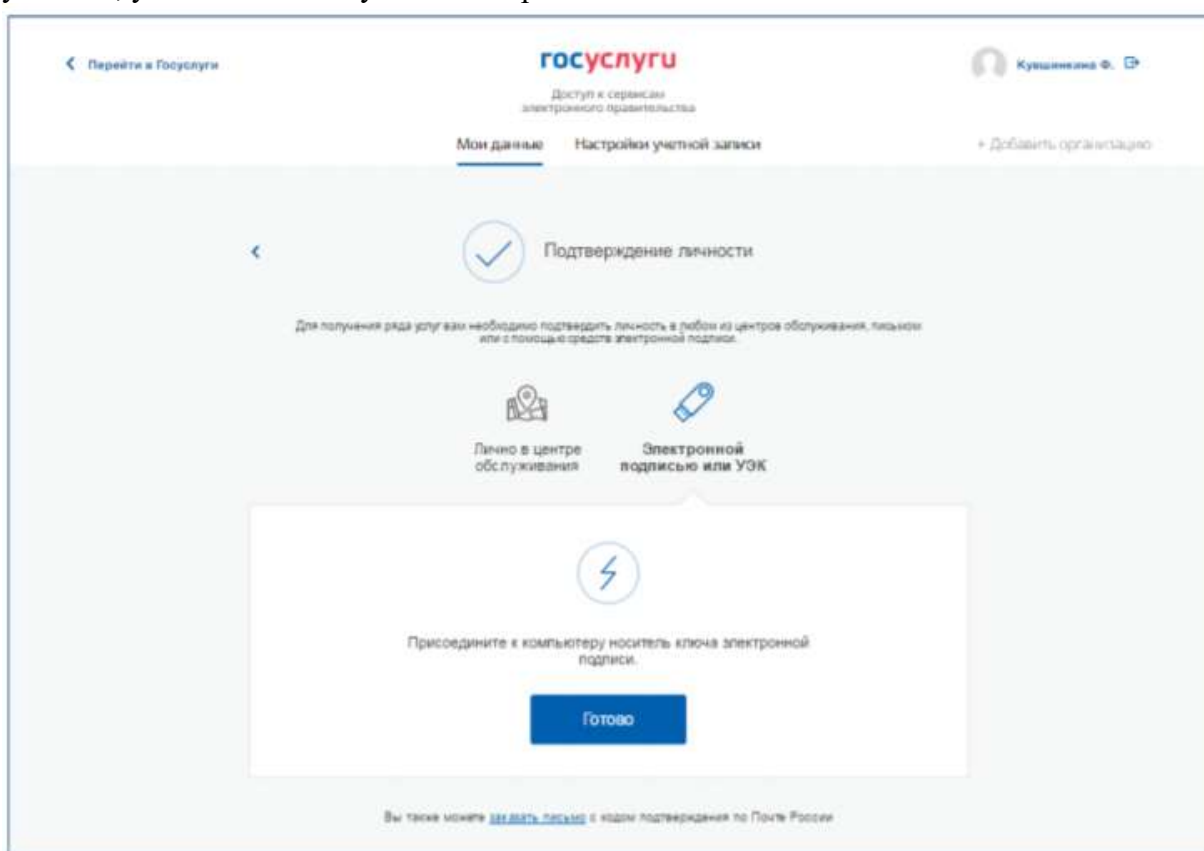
Перейти в Госуслуги

госуслуги

Доступ к сервисам электронного правительства

Кувшинкина Ф.

Мои данные    Настройки учетной записи

+ Добавить организацию

Подтверждение личности

Для получения ряда услуг вам необходимо подтвердить личность в любом из центров обслуживания, письмом или с помощью средств электронной подписи.

Лично в центре обслуживания

Электронной подписью или УЭК

Присоедините к компьютеру носитель ключа электронной подписи.

Готово

Вы также можете заказать письмо с кодом подтверждения по Почте России